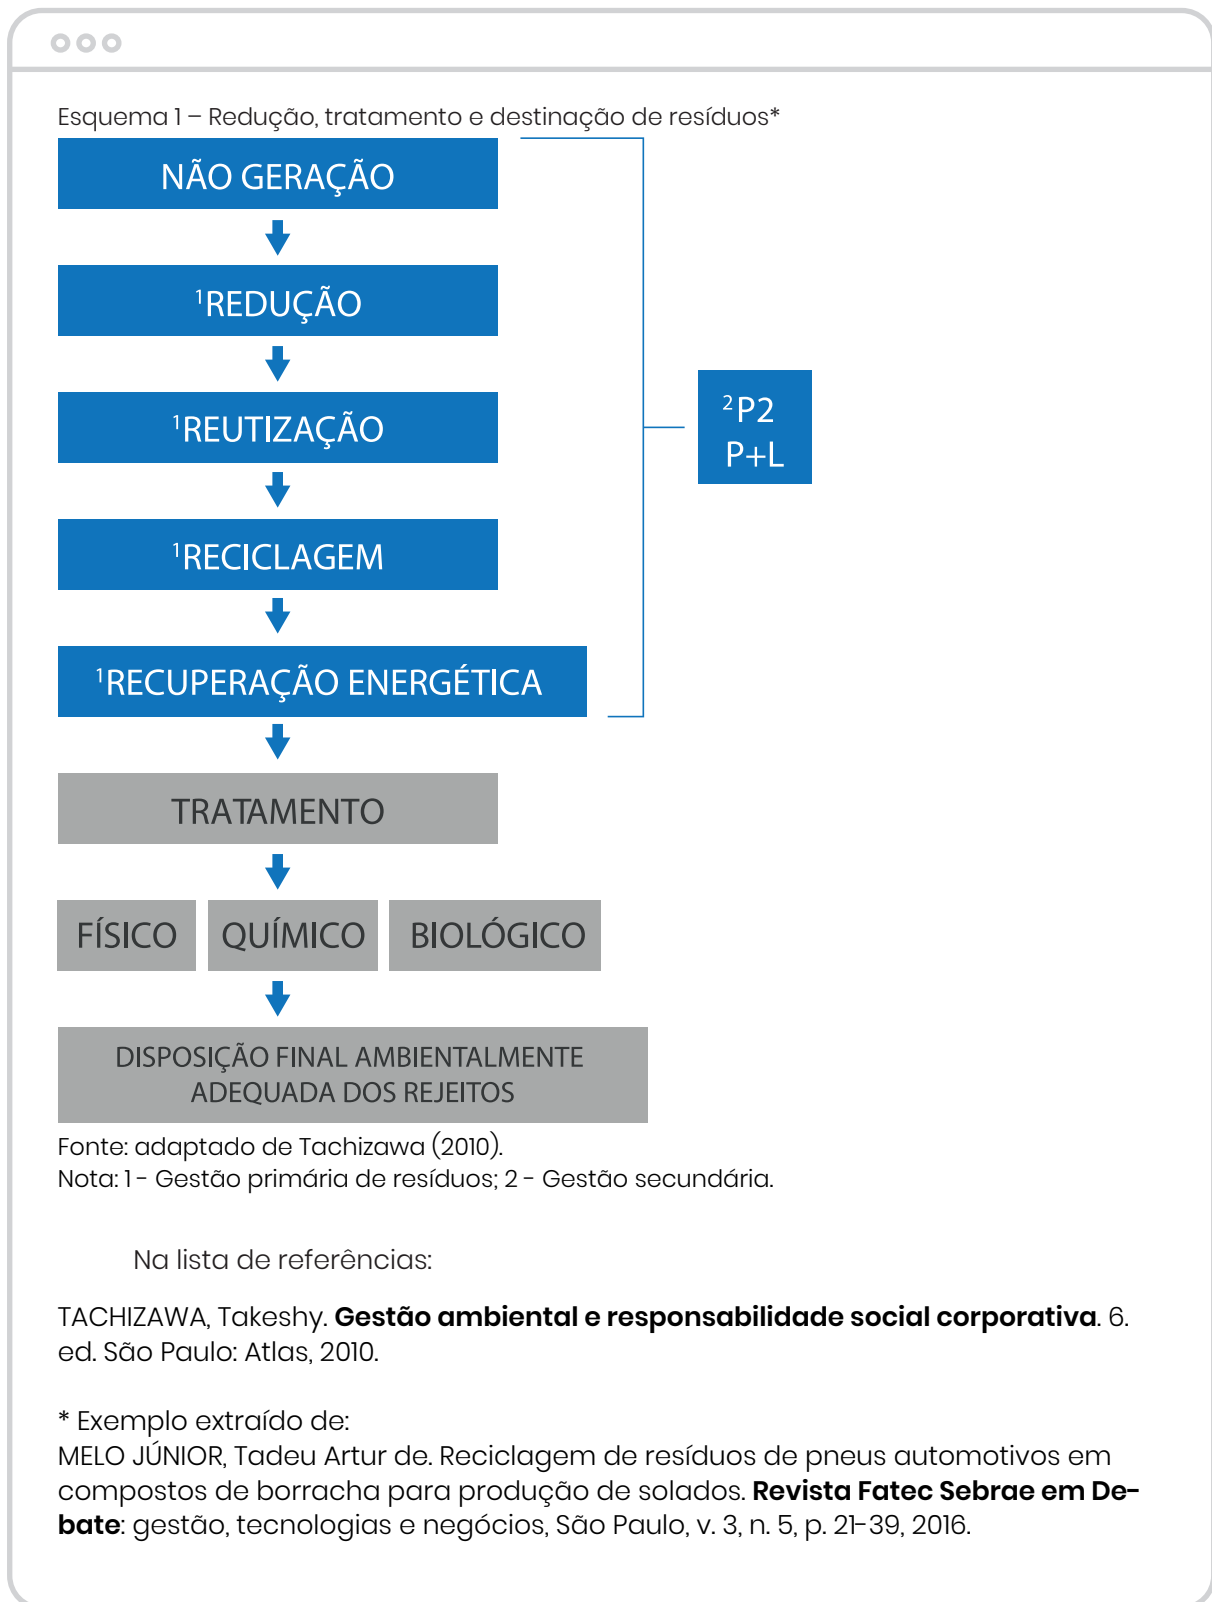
Esquema 1 – Redução, tratamento e destinação de resíduos*

NÃO GERAÇÃO

$^1$REDUÇÃO

$^1$REUTIZAÇÃO

$^1$RECICLAGEM

$^1$RECUPERAÇÃO ENERGÉTICA

$^2$P2
P+L

TRATAMENTO

FÍSICO

QUÍMICO

BIOLÓGICO

DISPOSIÇÃO FINAL AMBIENTALMENTE ADEQUADA DOS REJEITOS

Fonte: adaptado de Tachizawa (2010).
Nota: 1 - Gestão primária de resíduos; 2 - Gestão secundária.

Na lista de referências:

TACHIZAWA, Takeshy. **Gestão ambiental e responsabilidade social corporativa**. 6. ed. São Paulo: Atlas, 2010.

* Exemplo extraído de:
MELO JÚNIOR, Tadeu Artur de. Reciclagem de resíduos de pneus automotivos em compostos de borracha para produção de solados. **Revista Fatec Sebrae em Debate**: gestão, tecnologias e negócios, São Paulo, v. 3, n. 5, p. 21-39, 2016.